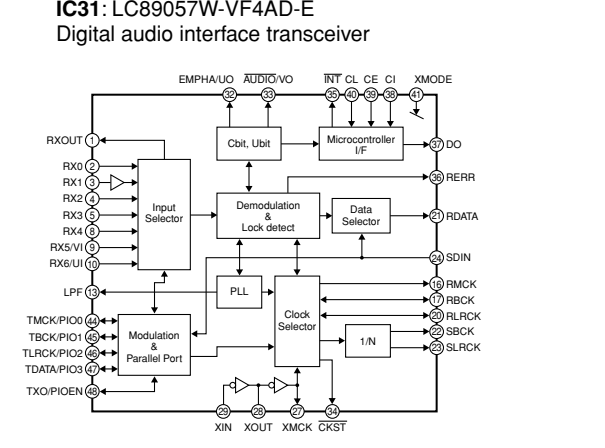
**IC31**: LC89057W-VF4AD-E
Digital audio interface transceiver

EMPHA/UO $\overline{\text{AUDIO}}$/VO $\overline{\text{INT}}$ CL CE CI XMODE

32 33 35 40 39 38 41

Cbit, Ubit

Microcontroller I/F

37 DO

RXOUT 1

RX0 2

RX1 3

RX2 4

RX3 5

RX4 8

RX5/VI 9

RX6/UI 10

Input Selector

Demodulation & Lock detect

Data Selector

36 RERR

21 RDATA

24 SDIN

LPF 13

PLL

16 RMCK

17 RBCK

20 RLRCK

22 SBCK

23 SLRCK

TMCK/PIO0 44

TBCK/PIO1 45

TLRCK/PIO2 46

TDATA/PIO3 47

TXO/PIOEN 48

Modulation & Parallel Port

Clock Selector

1/N

29 28 27 34

XIN XOUT XMCK $\overline{\text{CKST}}$